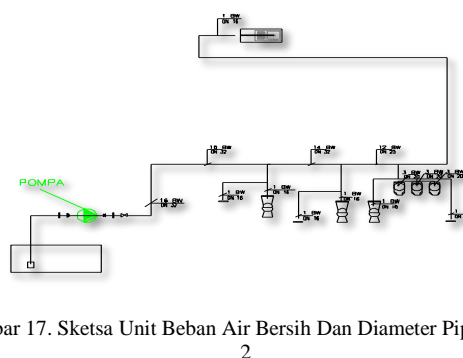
1 CW
DN 15

POMPA

1.5 CW
DN 32

1.2 CW
DN 32

1.4 CW
DN 32

1.2 CW
DN 25

1 CW
DN 15

1 CW
DN 15

1 CW
DN 15

1 CW
DN 15

1 CW
DN 15

3 CW
DN 20

4 CW
DN 20

5 CW
DN 20

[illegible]

bar 17. Sketsa Unit Beban Air Bersih Dan Diameter Pip

2